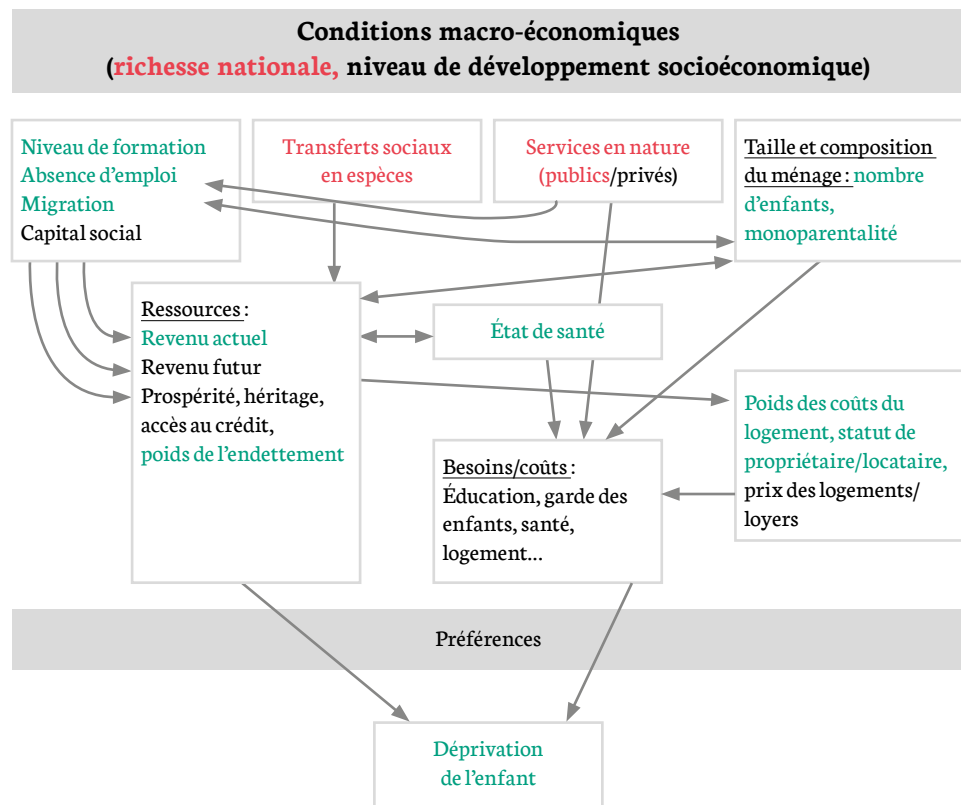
Conditions macro-économiques
(richesse nationale, niveau de développement socioéconomique)

Niveau de formation
Absence d'emploi
Migration
Capital social

Transferts sociaux en espèces

Services en nature (publics/privés)

Taille et composition du ménage : nombre d'enfants, monoparentalité

Ressources :
Revenu actuel
Revenu futur
Prospérité, héritage, accès au crédit, poids de l'endettement

État de santé

Poids des coûts du logement, statut de propriétaire/locataire, prix des logements/ loyers

Besoins/coûts :
Éducation, garde des enfants, santé, logement…

Préférences

Déprivation de l'enfant